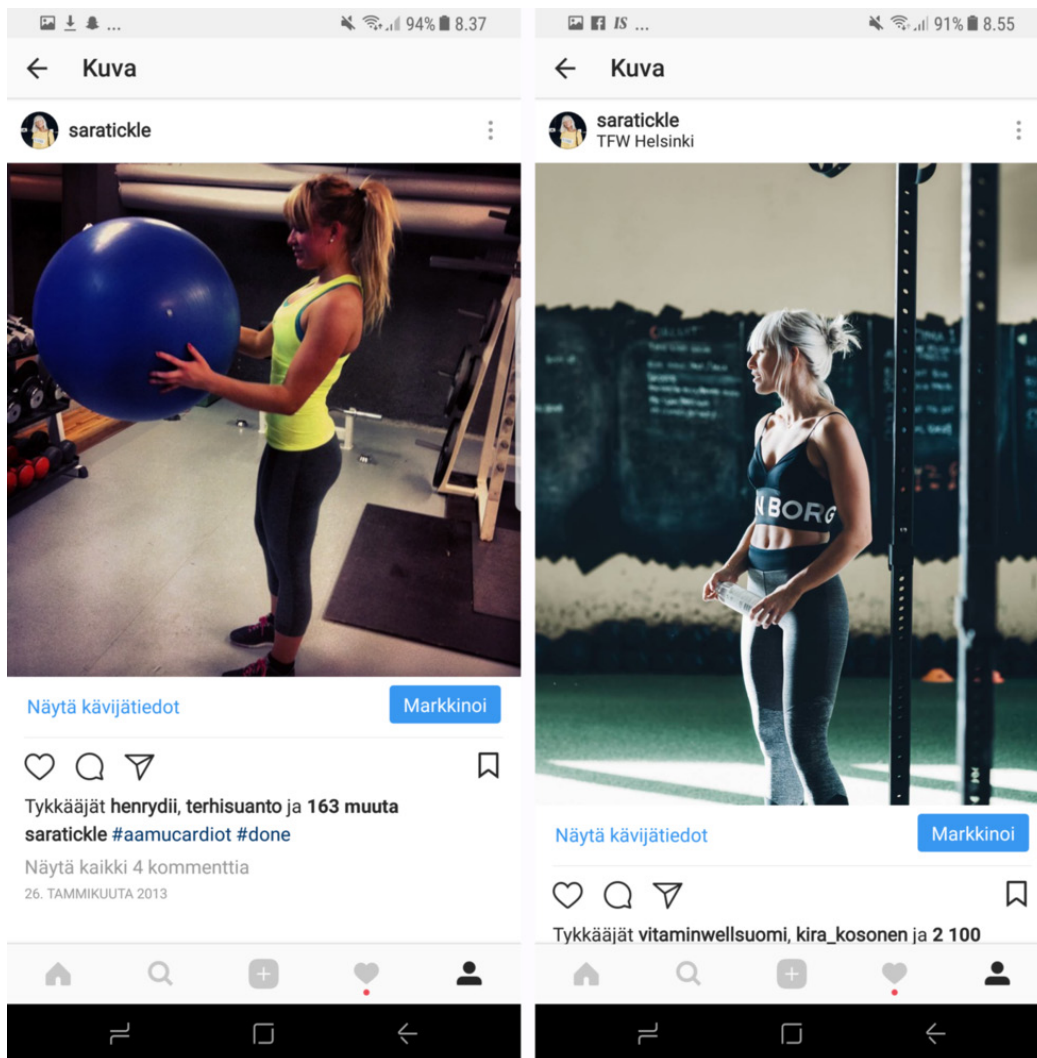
94% 8.37

Kuva

saratickle

Näytä kävijätiedot
Markkinoi

Tykkääjät henrydii, terhisuanto ja 163 muuta
saratickle #aamucardiot #done
Näytä kaikki 4 kommenttia
26. TAMMIKUUTA 2013

IS ...
91% 8.55

Kuva

saratickle
TFW Helsinki

N BORG

Näytä kävijätiedot
Markkinoi

Tykkääjät vitaminwellsuomi, kira_kosonen ja 2 100